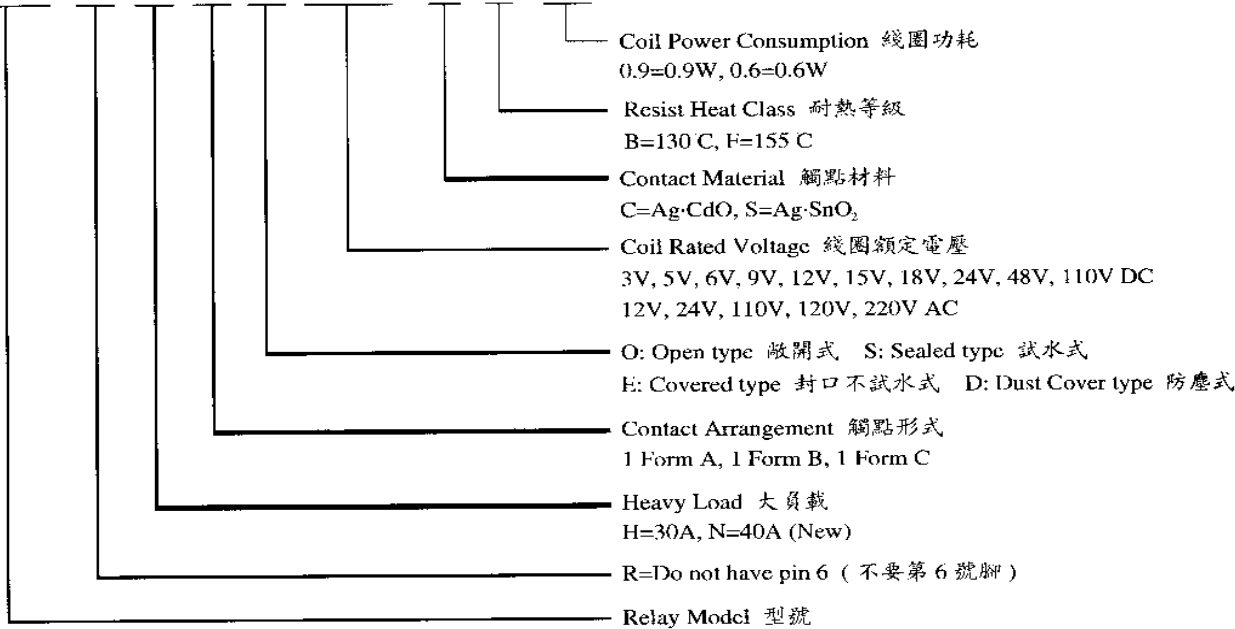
Coil Power Consumption 綫圈功耗
0.9=0.9W, 0.6=0.6W

Resist Heat Class 耐熱等級
B=130°C, F=155°C

Contact Material 觸點材料
C=Ag·CdO, S=Ag·$SnO_2$

Coil Rated Voltage 綫圈額定電壓
3V, 5V, 6V, 9V, 12V, 15V, 18V, 24V, 48V, 110V DC
12V, 24V, 110V, 120V, 220V AC

O: Open type 敞開式 S: Sealed type 試水式
E: Covered type 封口不試水式 D: Dust Cover type 防塵式

Contact Arrangement 觸點形式
1 Form A, 1 Form B, 1 Form C

Heavy Load 大負載
H=30A, N=40A (New)

R=Do not have pin 6 ( 不要第 6 號腳 )

Relay Model 型號